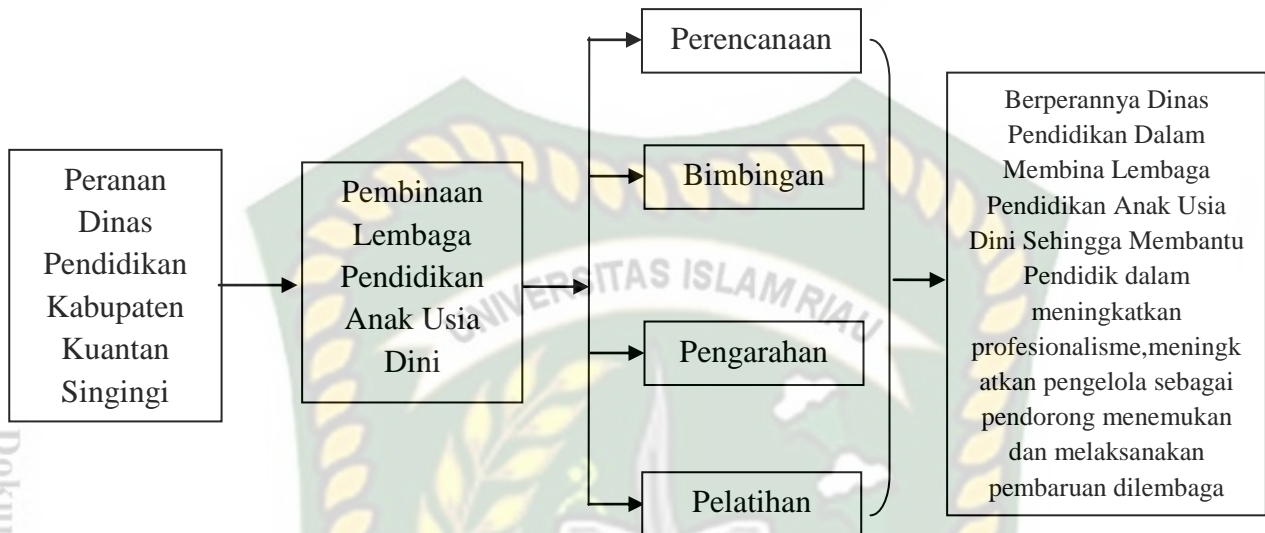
Peranan Dinas Pendidikan Kabupaten Kuantan Singingi

Pembinaan Lembaga Pendidikan Anak Usia Dini

Perencanaan

Bimbingan

Pengarahan

Pelatihan

Berperannya Dinas Pendidikan Dalam Membina Lembaga Pendidikan Anak Usia Dini Sehingga Membantu Pendidik dalam meningkatkan profesionalisme,meningkatkan pengelola sebagai pendorong menemukan dan melaksanakan pembaruan dilembaga

UNIVERSITAS ISLAM RIAU

Doku